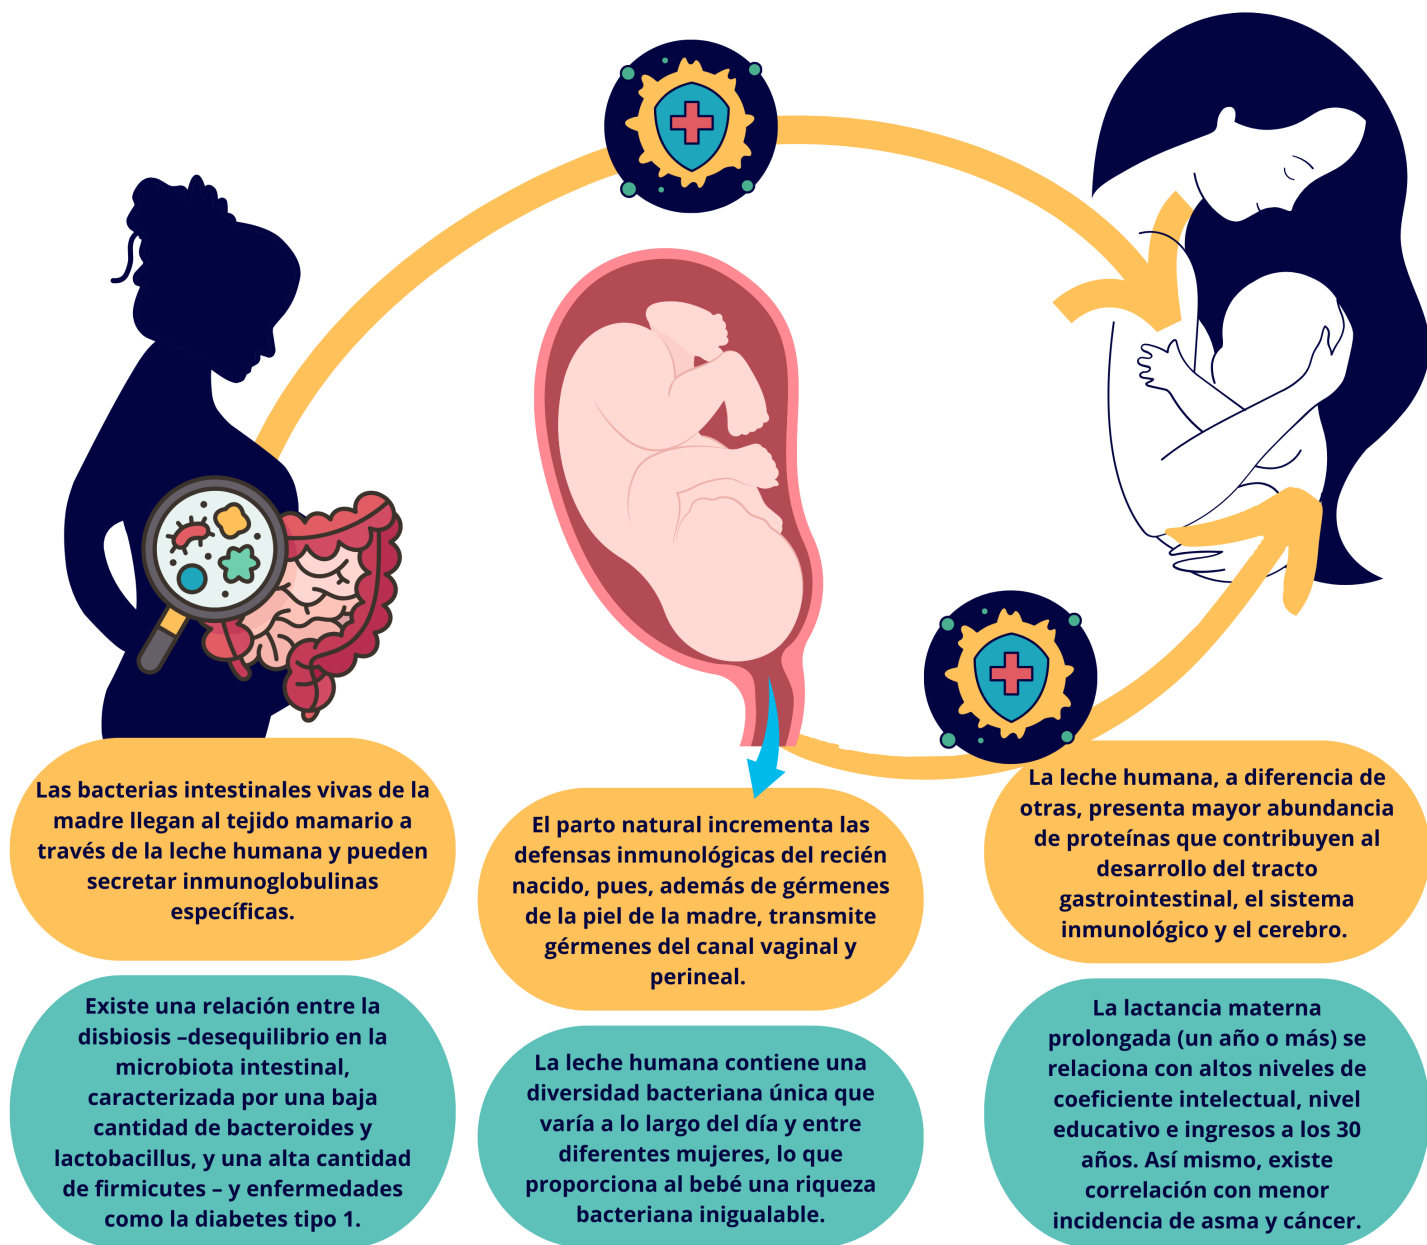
Las bacterias intestinales vivas de la madre llegan al tejido mamario a través de la leche humana y pueden secretar inmunoglobulinas específicas.

El parto natural incrementa las defensas inmunológicas del recién nacido, pues, además de gérmenes de la piel de la madre, transmite gérmenes del canal vaginal y perineal.

La leche humana, a diferencia de otras, presenta mayor abundancia de proteínas que contribuyen al desarrollo del tracto gastrointestinal, el sistema inmunológico y el cerebro.

Existe una relación entre la disbiosis –desequilibrio en la microbiota intestinal, caracterizada por una baja cantidad de bacteroides y lactobacillus, y una alta cantidad de firmicutes – y enfermedades como la diabetes tipo 1.

La leche humana contiene una diversidad bacteriana única que varía a lo largo del día y entre diferentes mujeres, lo que proporciona al bebé una riqueza bacteriana inigualable.

La lactancia materna prolongada (un año o más) se relaciona con altos niveles de coeficiente intelectual, nivel educativo e ingresos a los 30 años. Así mismo, existe correlación con menor incidencia de asma y cáncer.